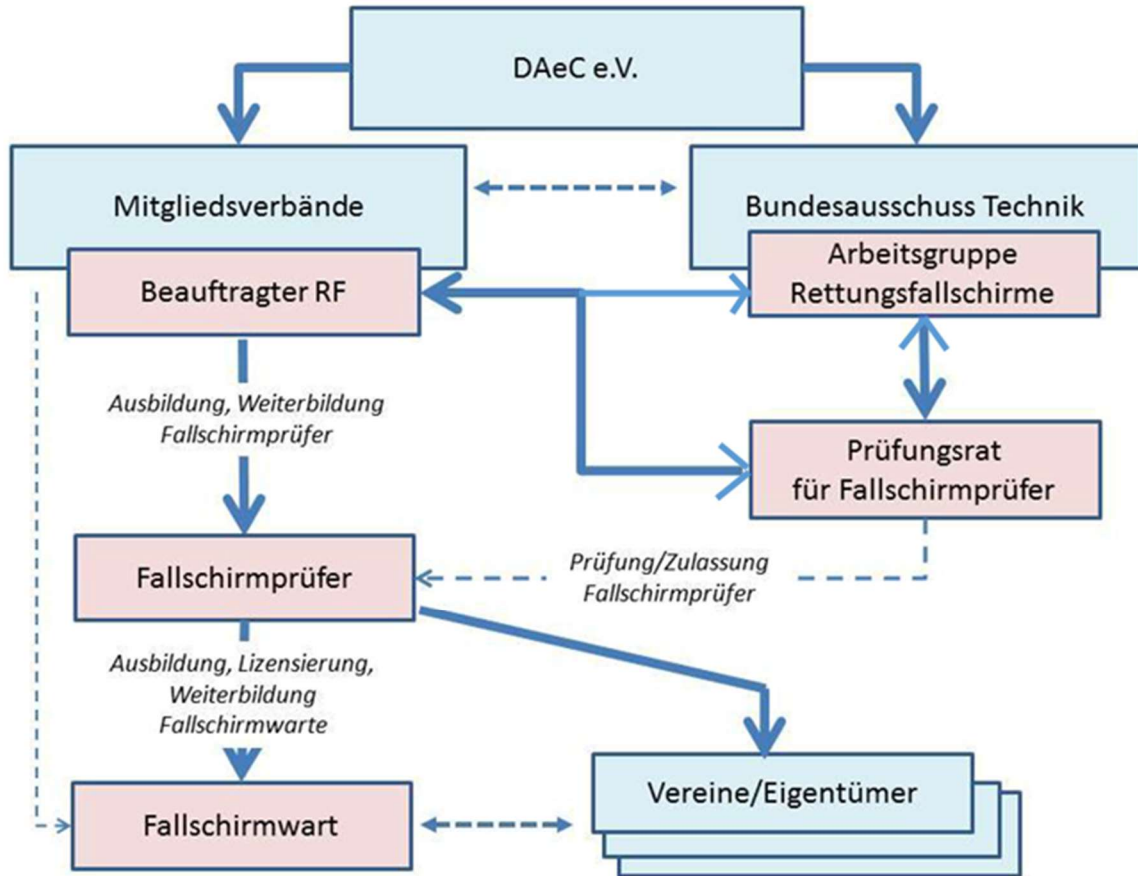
DAeC e.V.

Mitgliedsverbände

Bundesausschuss Technik

Beauftragter RF

Arbeitsgruppe Rettungsfallschirme

Ausbildung, Weiterbildung Fallschirmprüfer

Prüfungsrat für Fallschirmprüfer

Fallschirmprüfer

Prüfung/Zulassung Fallschirmprüfer

Ausbildung, Lizensierung, Weiterbildung Fallschirmwarte

Vereine/Eigentümer

Fallschirmwart